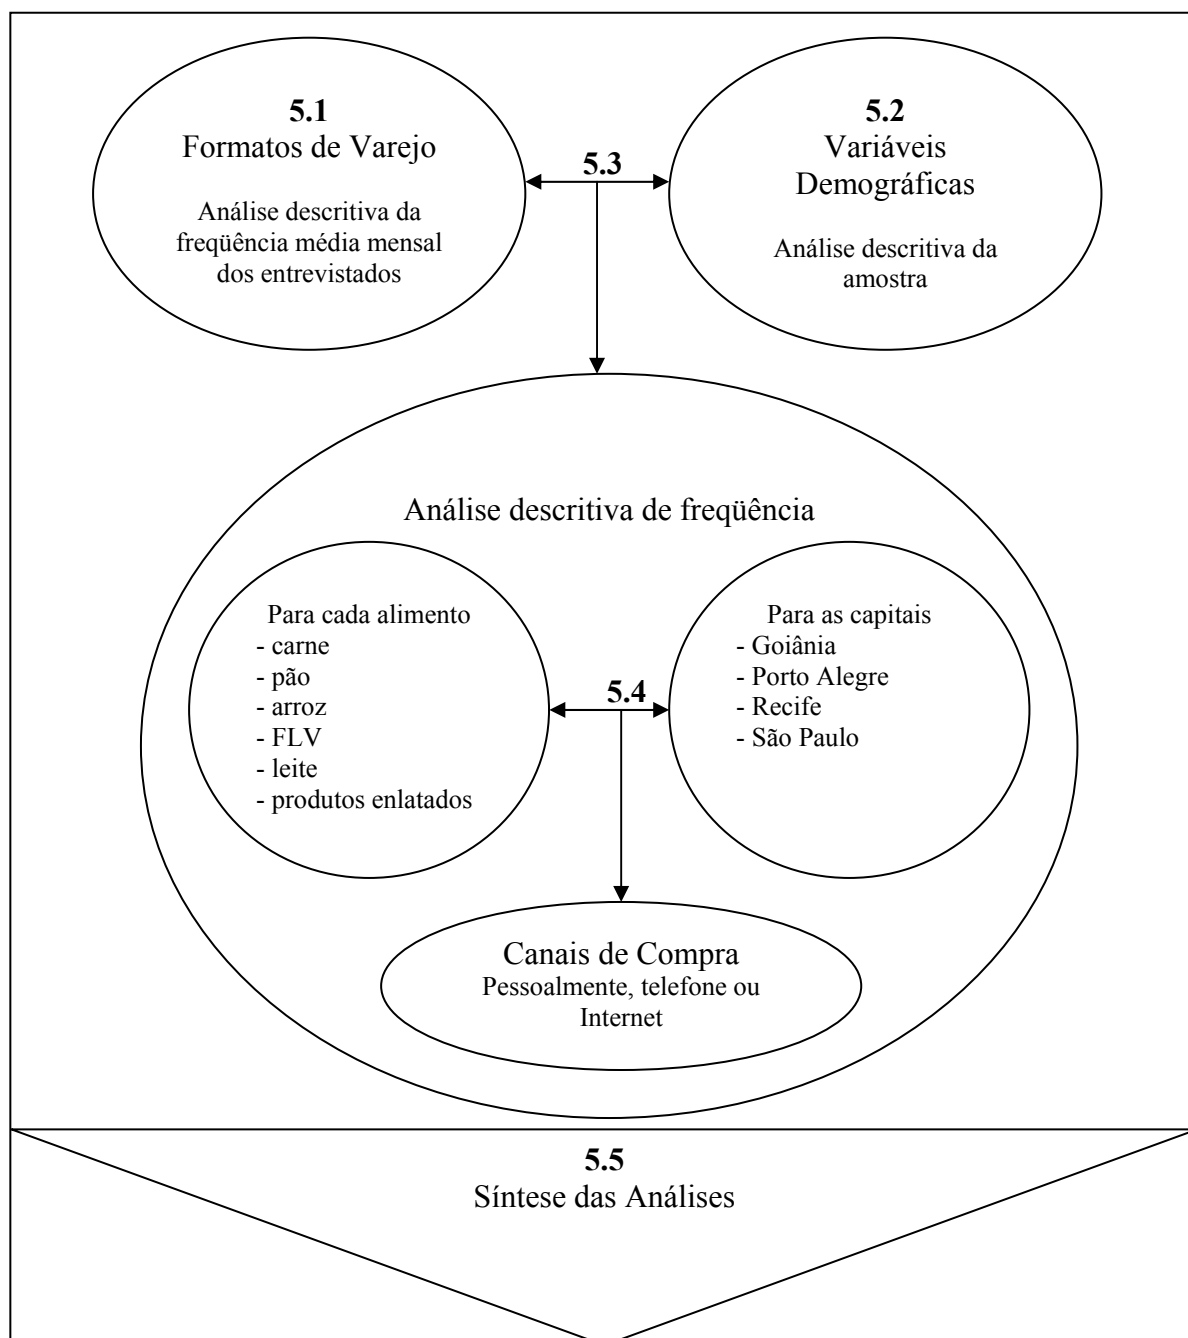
**5.1**
Formatos de Varejo

Análise descritiva da freqüência média mensal dos entrevistados

**5.3**

**5.2**
Variáveis Demográficas

Análise descritiva da amostra

Análise descritiva de freqüência

Para cada alimento
- carne
- pão
- arroz
- FLV
- leite
- produtos enlatados

**5.4**

Para as capitais
- Goiânia
- Porto Alegre
- Recife
- São Paulo

Canais de Compra
Pessoalmente, telefone ou Internet

**5.5**
Síntese das Análises